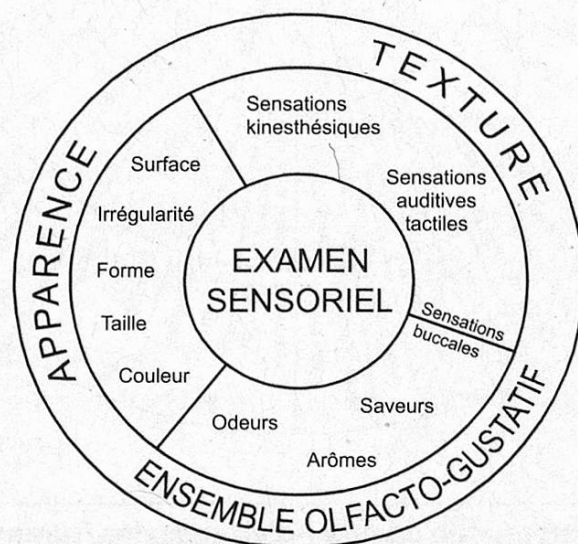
EXAMEN SENSORIEL

APPARENCE

Surface
Irrégularité
Forme
Taille
Couleur

TEXTURE

Sensations kinesthésiques
Sensations auditives tactiles
Sensations buccales

ENSEMBLE OLFACTO-GUSTATIF

Odeurs
Saveurs
Arômes